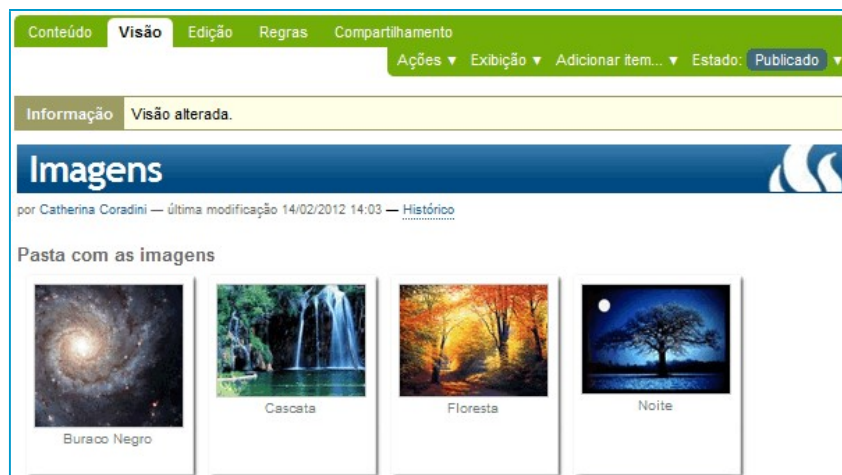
Conteúdo Visão Edição Regras Compartilhamento

Ações ▼ Exibição ▼ Adicionar item... ▼ Estado: Publicado ▼

Informação Visão alterada.

Imagens

por Catherina Coradini — última modificação 14/02/2012 14:03 — Histórico

Pasta com as imagens

Buraco Negro

Cascata

Floresta

Noite